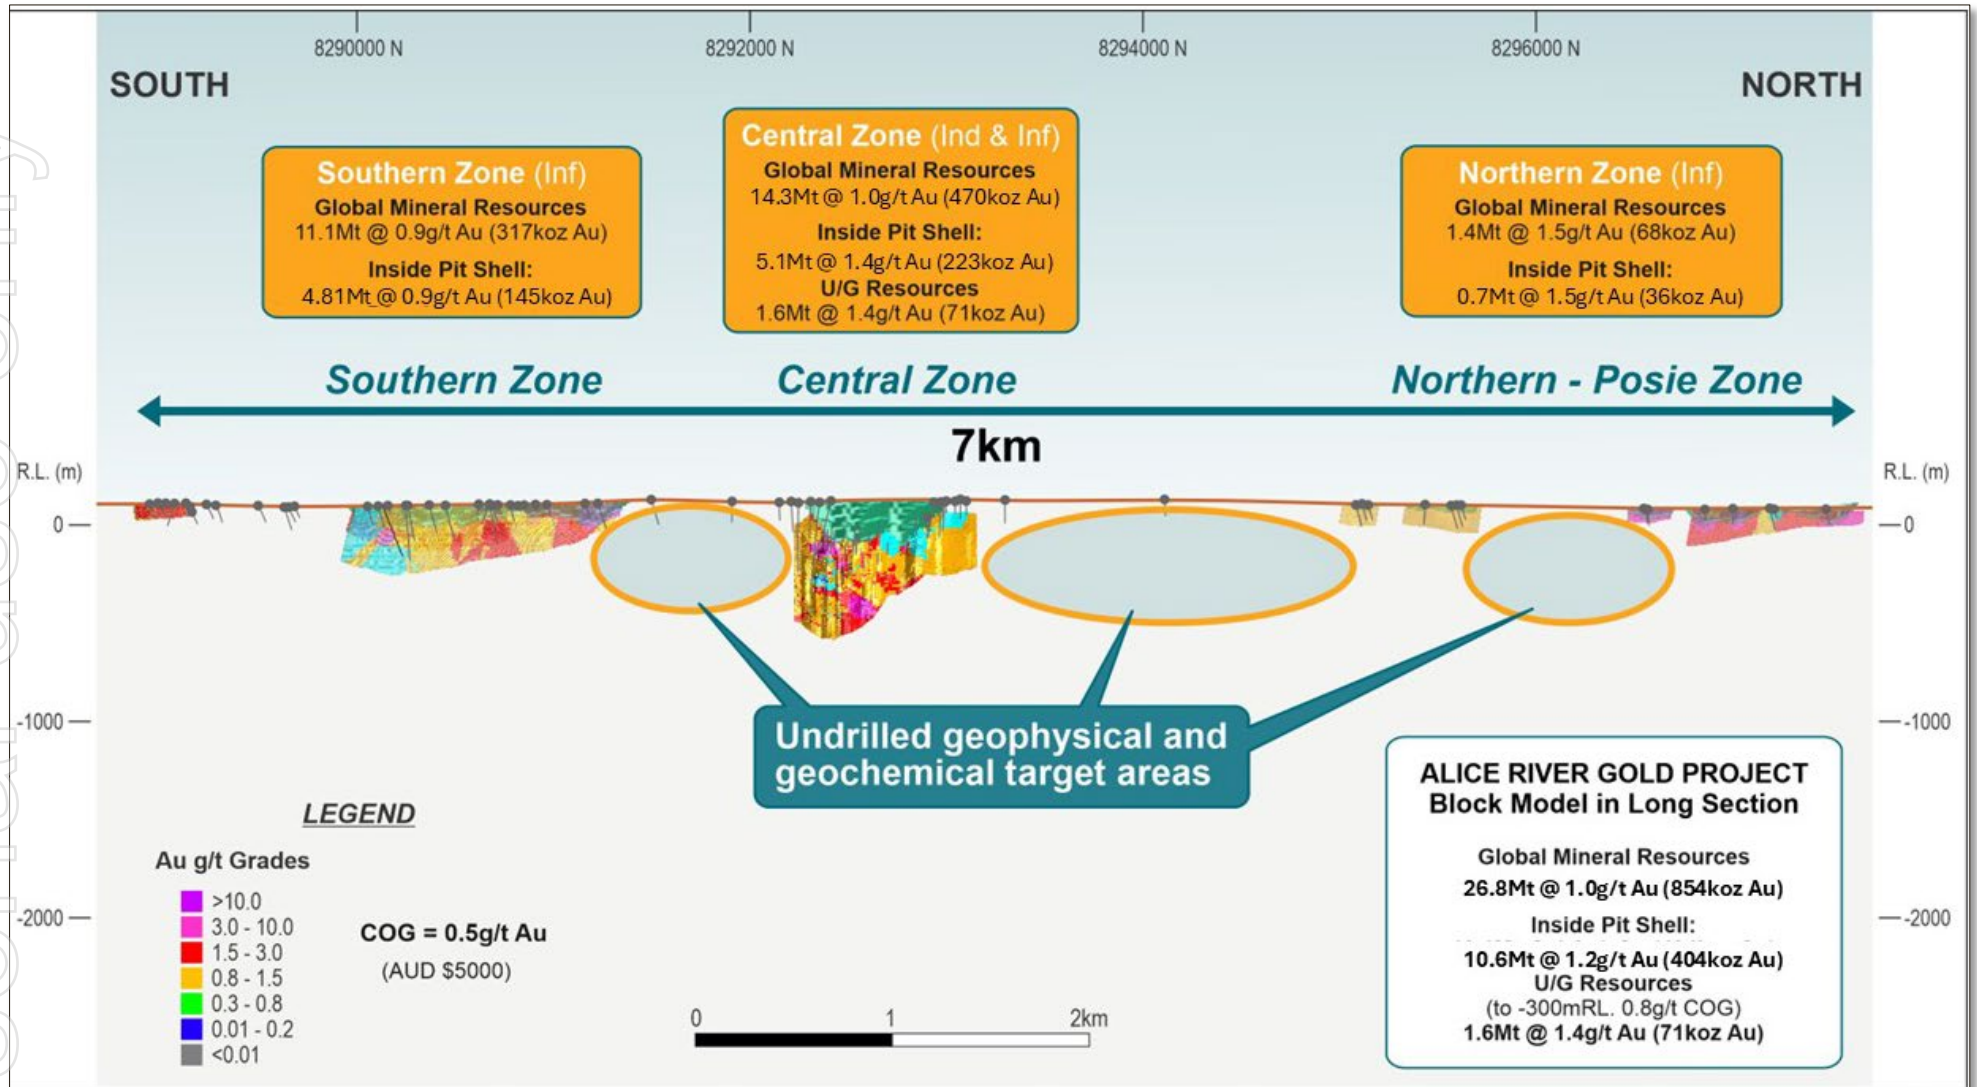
8290000 N
8292000 N
8294000 N
8296000 N

SOUTH

NORTH

Southern Zone (Inf)
Global Mineral Resources
11.1Mt @ 0.9g/t Au (317koz Au)
Inside Pit Shell:
4.81Mt @ 0.9g/t Au (145koz Au)

Central Zone (Ind & Inf)
Global Mineral Resources
14.3Mt @ 1.0g/t Au (470koz Au)
Inside Pit Shell:
5.1Mt @ 1.4g/t Au (223koz Au)
U/G Resources
1.6Mt @ 1.4g/t Au (71koz Au)

Northern Zone (Inf)
Global Mineral Resources
1.4Mt @ 1.5g/t Au (68koz Au)
Inside Pit Shell:
0.7Mt @ 1.5g/t Au (36koz Au)

Southern Zone
Central Zone
Northern - Posie Zone

7km

R.L. (m)
0
-1000
-2000

R.L. (m)
0
-1000
-2000

Undrilled geophysical and geochemical target areas

ALICE RIVER GOLD PROJECT
Block Model in Long Section

Global Mineral Resources
26.8Mt @ 1.0g/t Au (854koz Au)
Inside Pit Shell:
10.6Mt @ 1.2g/t Au (404koz Au)
U/G Resources
(to -300mRL. 0.8g/t COG)
1.6Mt @ 1.4g/t Au (71koz Au)

LEGEND

Au g/t Grades
>10.0
3.0 - 10.0
1.5 - 3.0
0.8 - 1.5
0.3 - 0.8
0.01 - 0.2
<0.01

COG = 0.5g/t Au
(AUD $5000)

0
1
2km